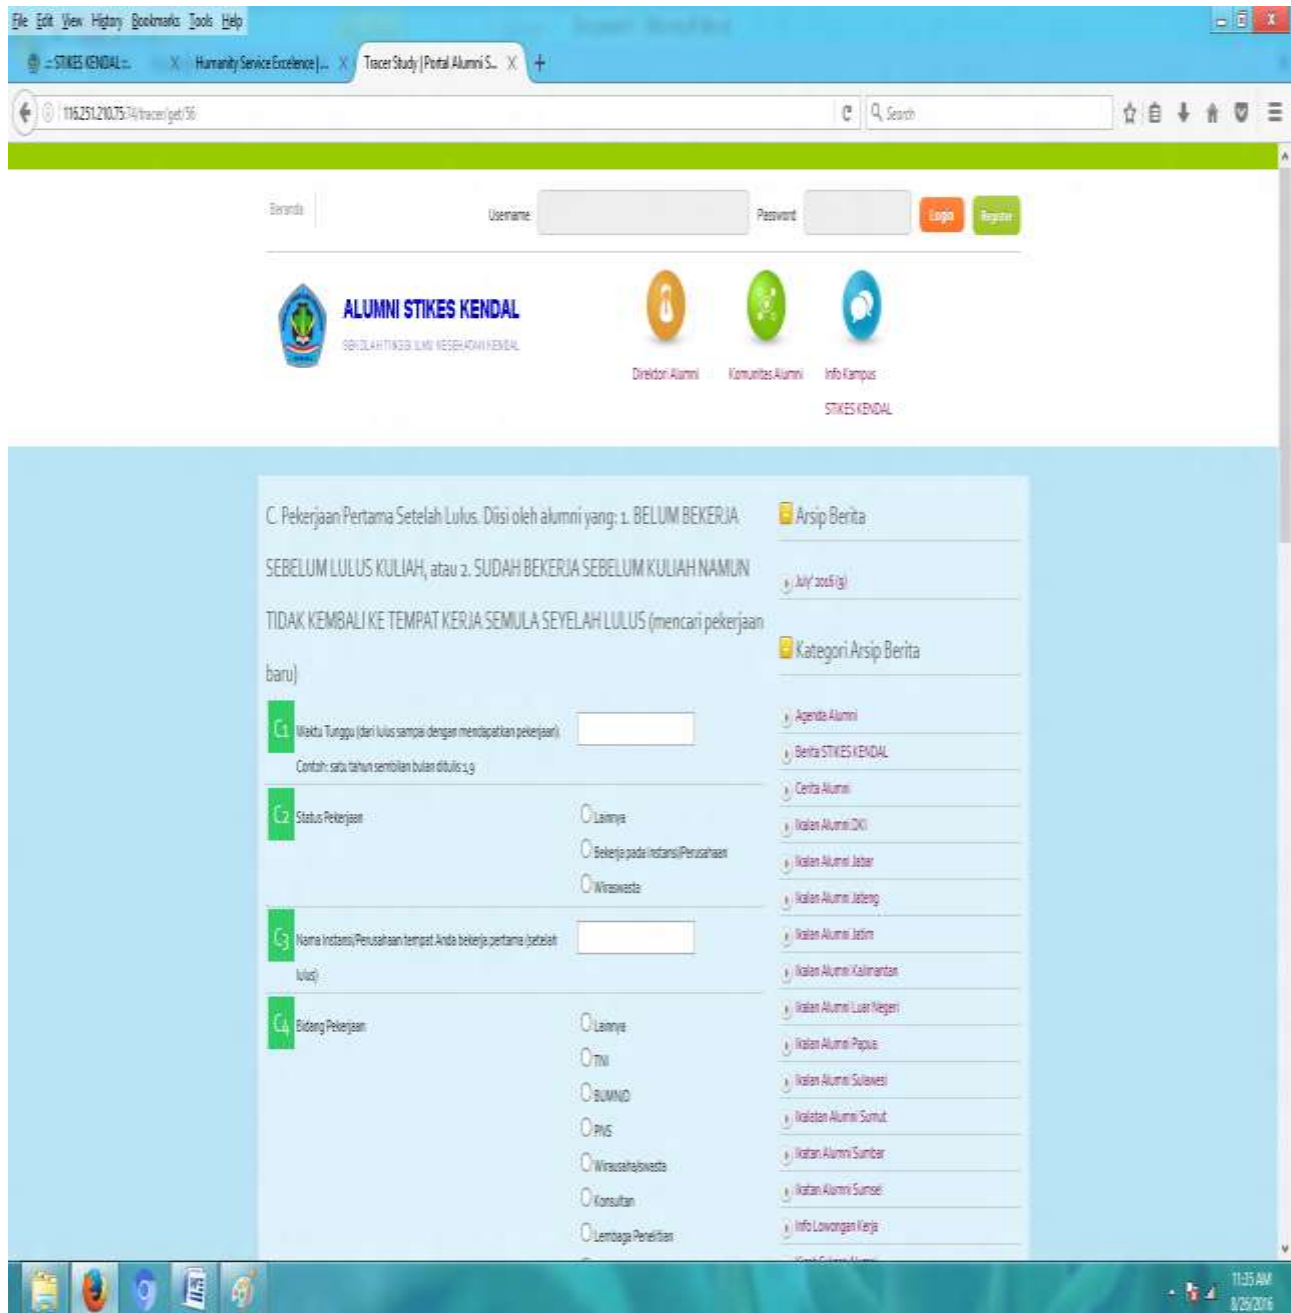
File Edit View History Bookmarks Tools Help

.:: STIKES KENDAL ::. | Humanity Service Excellence | ... | Tracer Study | Portal Alumni S... | +

116.251.210.75/4/tracer/get/56

Search

Beranda

Username

Password

Login

Register

ALUMNI STIKES KENDAL

SEKOLAH TINGGI ILMU KESEHATAN KENDAL

Direktori Alumni

Komunitas Alumni

Info Kampus STIKES KENDAL

C. Pekerjaan Pertama Setelah Lulus. Diisi oleh alumni yang: 1. BELUM BEKERJA SEBELUM LULUS KULIAH, atau 2. SUDAH BEKERJA SEBELUM KULIAH NAMUN TIDAK KEMBALI KE TEMPAT KERJA SEMULA SEYELAH LULUS (mencari pekerjaan baru)

C1 Waktu Tunggu (dari lulus sampai dengan mendapatkan pekerjaan)
Contoh: satu tahun sembilan bulan ditulis 1,9

C2 Status Pekerjaan
Lainnya
Bekerja pada Instansi/Perusahaan
Wiraswasta

C3 Nama Instansi/Perusahaan tempat Anda bekerja pertama (setelah lulus)

C4 Bidang Pekerjaan
Lainnya
TNI
BUMN/D
PNS
Wirausaha/swasta
Konsultan
Lembaga Penelitian

Arsip Berita

July' 2016 (9)

Kategori Arsip Berita

Agenda Alumni
Berita STIKES KENDAL
Cerita Alumni
Ikatan Alumni DKI
Ikatan Alumni Jabar
Ikatan Alumni Jateng
Ikatan Alumni Jatim
Ikatan Alumni Kalimantan
Ikatan Alumni Luar Negeri
Ikatan Alumni Papua
Ikatan Alumni Sulawesi
Ikatan Alumni Sumut
Ikatan Alumni Sumbar
Ikatan Alumni Sumsel
Info Lowongan Kerja

11:35 AM
8/26/2016